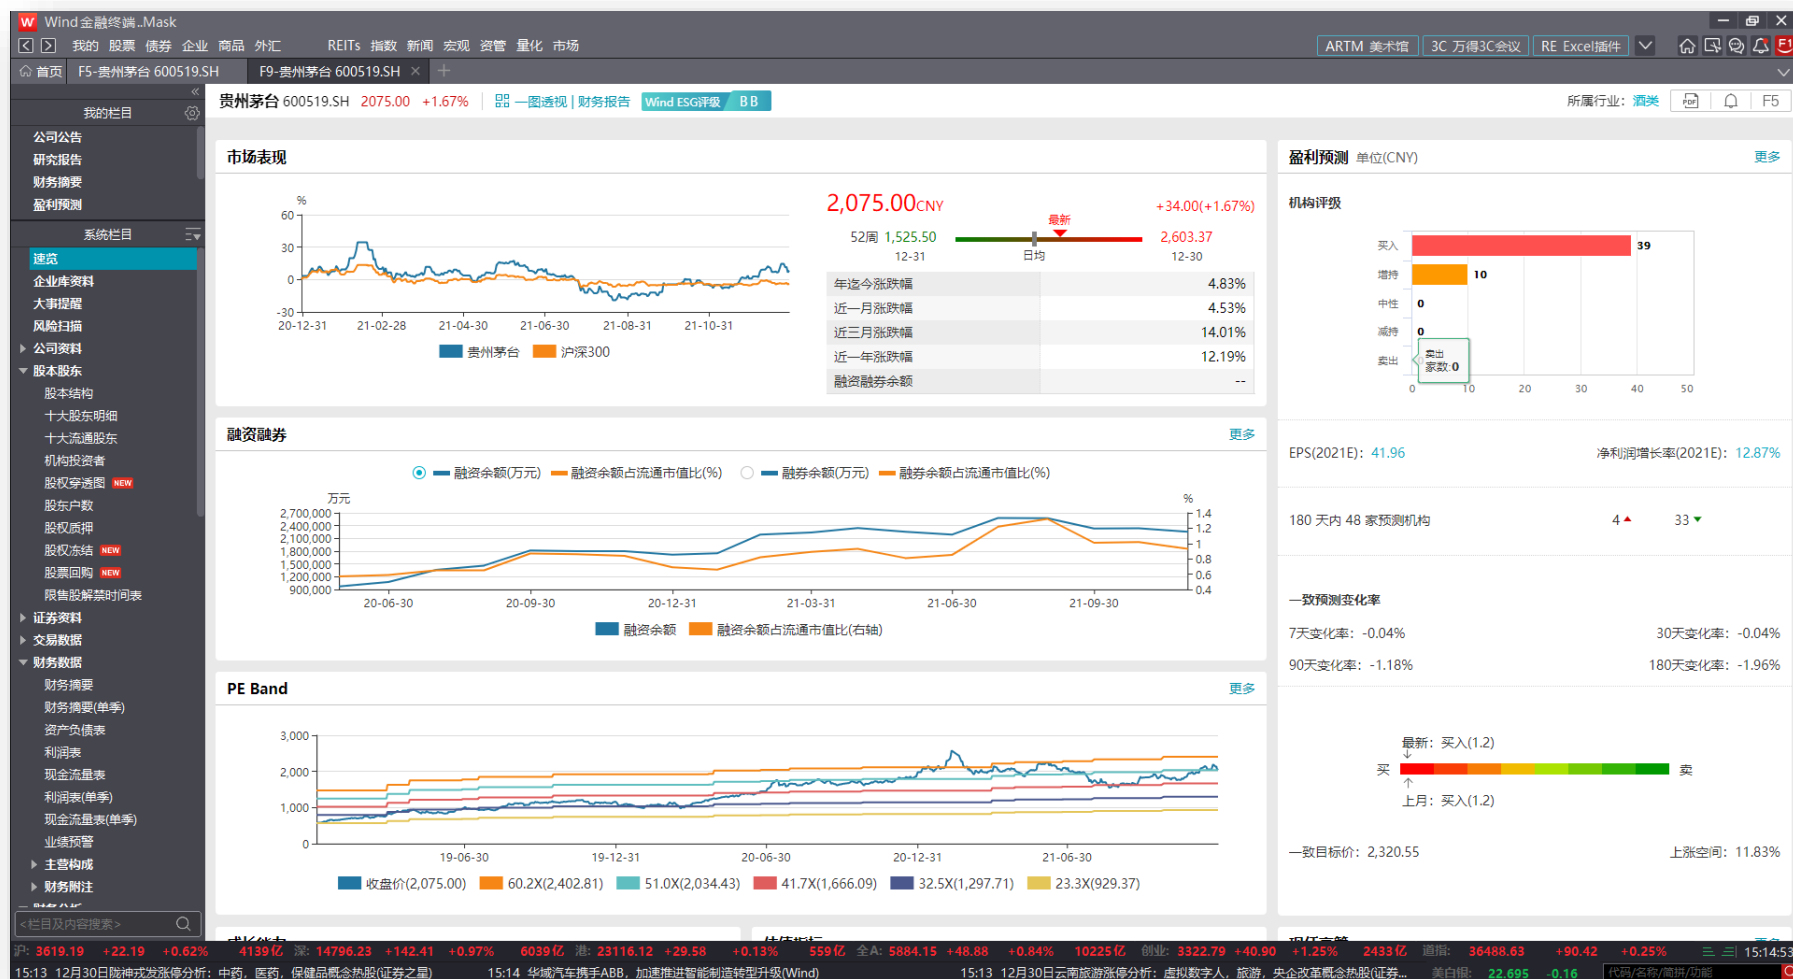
Wind金融终端..Mask

我的 股票 债券 企业 商品 外汇 REITs 指数 新闻 宏观 资管 量化 市场

ARTM 美术馆 3C 万得3C会议 RE Excel插件

首页 F5-贵州茅台 600519.SH F9-贵州茅台 600519.SH

我的栏目
公司公告
研究报告
财务摘要
盈利预测
系统栏目
速览
企业库资料
大事提醒
风险扫描
公司资料
股本股东
股本结构
十大股东明细
十大流通股东
机构投资者
股权穿透图 NEW
股东户数
股权质押
股权冻结 NEW
股票回购 NEW
限售股解禁时间表
证券资料
交易数据
财务数据
财务摘要
财务摘要(单季)
资产负债表
利润表
现金流量表
利润表(单季)
现金流量表(单季)
业绩预警
主营构成
财务附注
<栏目及内容搜索>

贵州茅台 600519.SH 2075.00 +1.67% 一图透视 | 财务报告 Wind ESG评级 BB 所属行业: 酒类 F5

市场表现

%
60
30
0
-30
20-12-31 21-02-28 21-04-30 21-06-30 21-08-31 21-10-31
贵州茅台 沪深300

2,075.00CNY +34.00(+1.67%)
最新
52周 1,525.50 12-31 日均 2,603.37 12-30

| 年迄今涨跌幅 | 4.83% |
|---|---|
| 近一月涨跌幅 | 4.53% |
| 近三月涨跌幅 | 14.01% |
| 近一年涨跌幅 | 12.19% |
| 融资融券余额 | -- |

盈利预测 单位(CNY) 更多

机构评级
买入 39
增持 10
中性 0
减持 0
卖出 卖出 家数: 0
0 10 20 30 40 50

EPS(2021E): 41.96 净利润增长率(2021E): 12.87%

180 天内 48 家预测机构 4 33

一致预测变化率
7天变化率: -0.04% 30天变化率: -0.04%
90天变化率: -1.18% 180天变化率: -1.96%

最新: 买入(1.2)
买 卖
上月: 买入(1.2)

一致目标价: 2,320.55 上涨空间: 11.83%

融资融券 更多

融资余额(万元) 融资余额占流通市值比(%) 融券余额(万元) 融券余额占流通市值比(%)
万元 %
2,700,000 2,400,000 2,100,000 1,800,000 1,500,000 1,200,000 900,000
1.4 1.2 1 0.8 0.6 0.4
20-06-30 20-09-30 20-12-31 21-03-31 21-06-30 21-09-30
融资余额 融资余额占流通市值比(右轴)

PE Band 更多

3,000 2,000 1,000 0
19-06-30 19-12-31 20-06-30 20-12-31 21-06-30
收盘价(2,075.00) 60.2X(2,402.81) 51.0X(2,034.43) 41.7X(1,666.09) 32.5X(1,297.71) 23.3X(929.37)

沪: 3619.19 +22.19 +0.62% 4139亿 深: 14796.23 +142.41 +0.97% 6039亿 港: 23116.12 +29.58 +0.13% 559亿 全A: 5884.15 +48.88 +0.84% 10225亿 创业: 3322.79 +40.90 +1.25% 2433亿 道琼: 36488.63 +90.42 +0.25% 15:14:53

15:13 12月30日陇神戎发涨停分析: 中药, 医药, 保健品概念热股(证券之星) 15:14 华域汽车携手ABB, 加速推进智能制造转型升级(Wind) 15:13 12月30日云南旅游涨停分析: 虚拟数字人, 旅游, 央企改革概念热股(证券... 美白银: 22.695 -0.16 代码/名称/简拼/功能